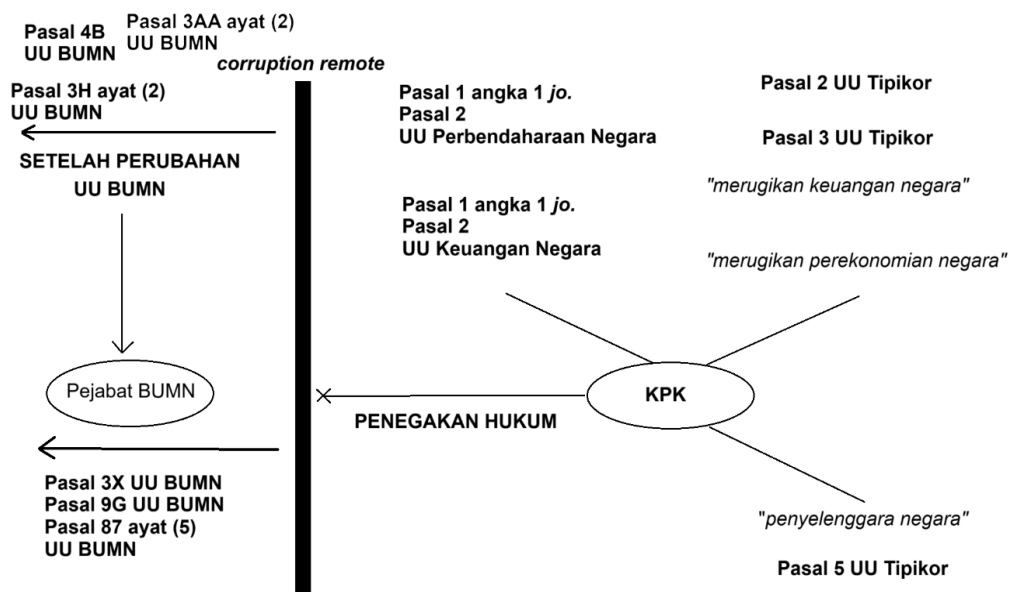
Pasal 4B
UU BUMN

Pasal 3AA ayat (2)
UU BUMN

corruption remote

Pasal 3H ayat (2)
UU BUMN

SETELAH PERUBAHAN
UU BUMN

Pejabat BUMN

Pasal 3X UU BUMN
Pasal 9G UU BUMN
Pasal 87 ayat (5)
UU BUMN

Pasal 1 angka 1 jo.
Pasal 2
UU Perbendaharaan Negara

Pasal 1 angka 1 jo.
Pasal 2
UU Keuangan Negara

PENEGAKAN HUKUM

KPK

Pasal 2 UU Tipikor

Pasal 3 UU Tipikor

"merugikan keuangan negara"

"merugikan perekonomian negara"

"penyelenggara negara"

Pasal 5 UU Tipikor